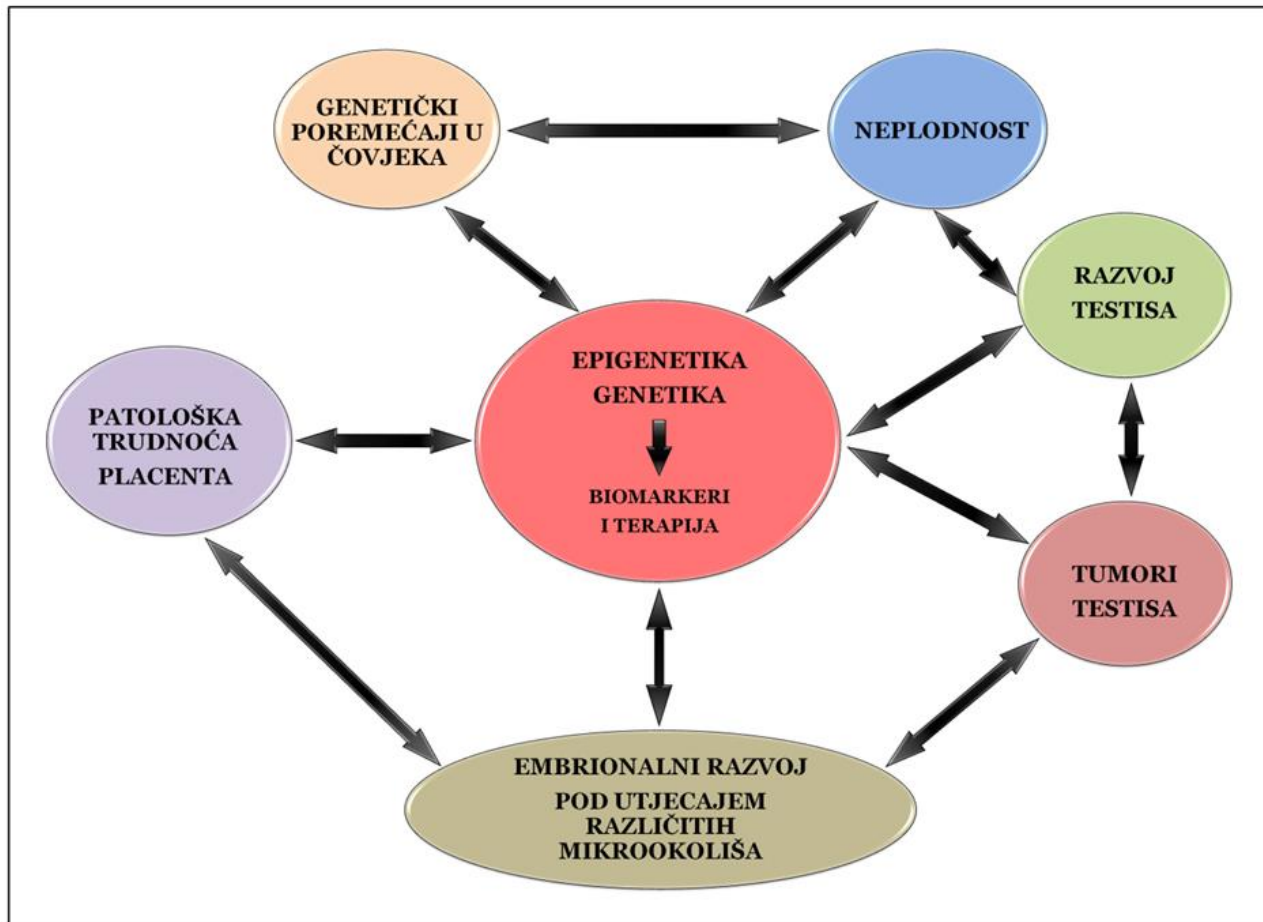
GENETIČKI POREMEĆAJI U ČOVJEKA

NEPLODNOST

RAZVOJ TESTISA

EPIGENETIKA GENETIKA

BIOMARKERI I TERAPIJA

PATOLOŠKA TRUDNOĆA PLACENTA

TUMORI TESTISA

EMBRIONALNI RAZVOJ POD UTJECAJEM RAZLIČITIH MIKROOKOLIŠA